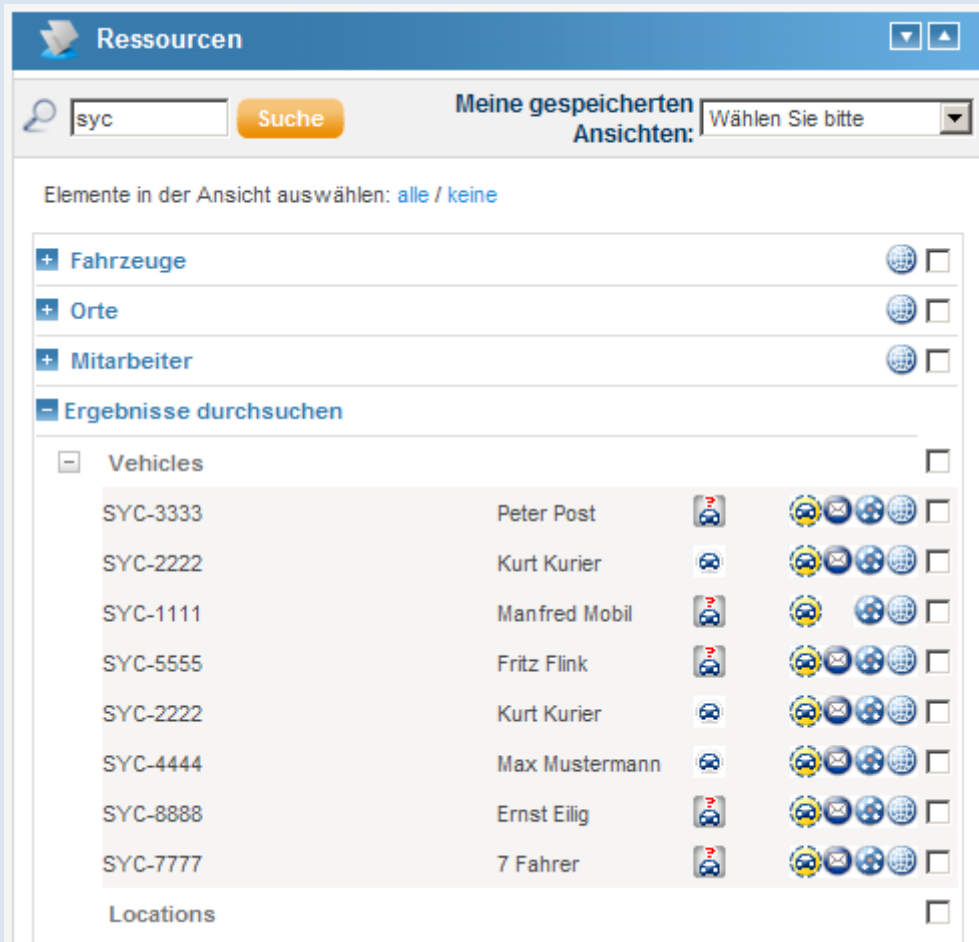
Ressourcen

syc Suche

Meine gespeicherten Ansichten: Wählen Sie bitte

Elemente in der Ansicht auswählen: alle / keine

Fahrzeuge

Orte

Mitarbeiter

Ergebnisse durchsuchen

Vehicles

| | |
|---|---|
| SYC-3333 | Peter Post |
| SYC-2222 | Kurt Kurier |
| SYC-1111 | Manfred Mobil |
| SYC-5555 | Fritz Flink |
| SYC-2222 | Kurt Kurier |
| SYC-4444 | Max Mustermann |
| SYC-8888 | Ernst Eilig |
| SYC-7777 | 7 Fahrer |

Locations